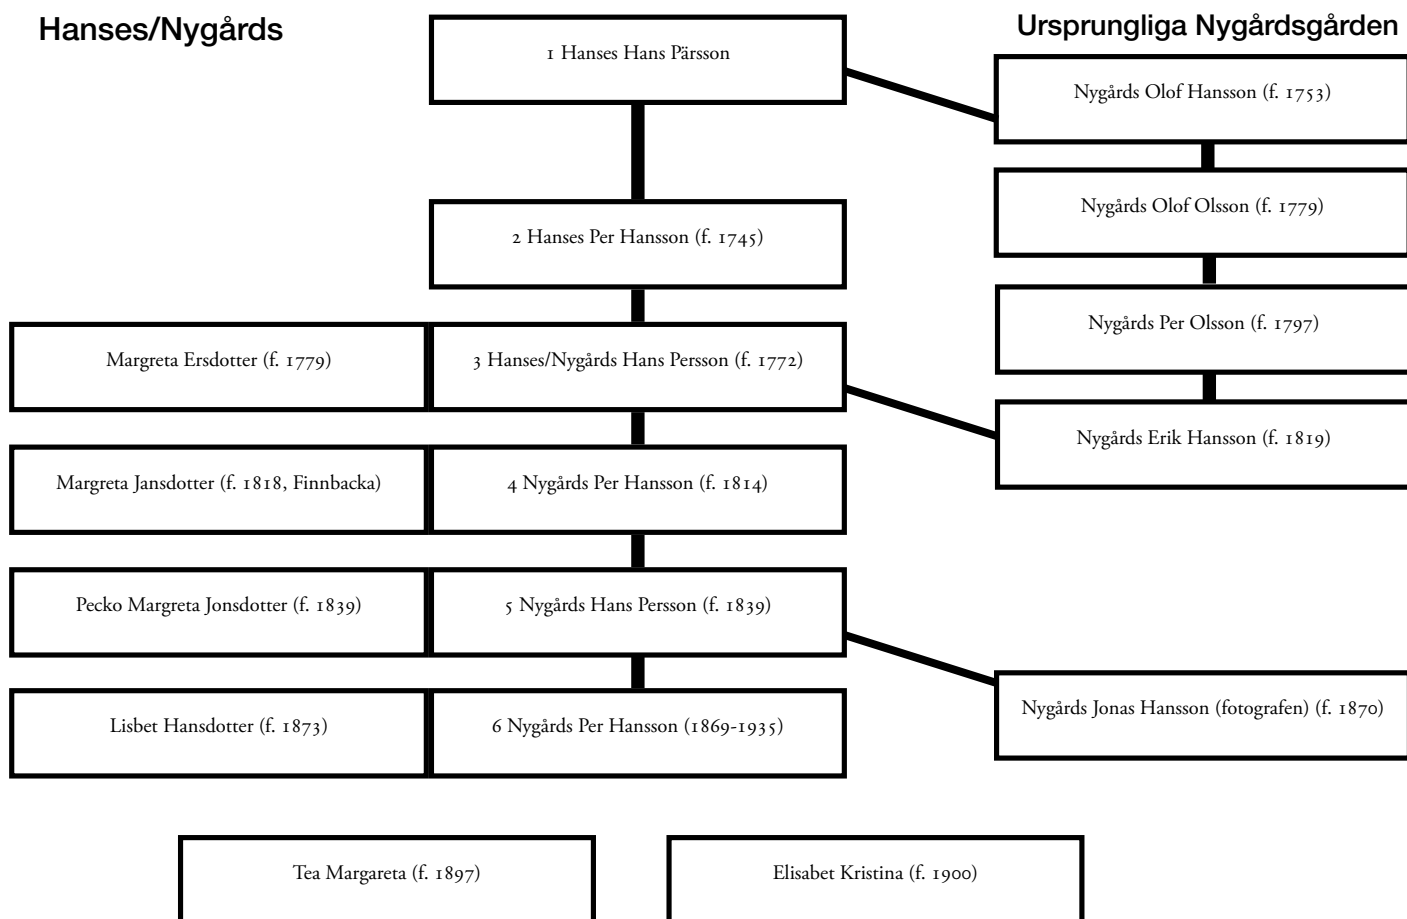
Hanses/Nygårds

1 Hanses Hans Pärsson

Ursprungliga Nygårdsgården

Nygårds Olof Hansson (f. 1753)

Nygårds Olof Olsson (f. 1779)

Nygårds Per Olsson (f. 1797)

Nygårds Erik Hansson (f. 1819)

2 Hanses Per Hansson (f. 1745)

Margreta Ersdotter (f. 1779)

3 Hanses/Nygårds Hans Persson (f. 1772)

Margreta Jansdotter (f. 1818, Finnbacka)

4 Nygårds Per Hansson (f. 1814)

Pecko Margreta Jonsdotter (f. 1839)

5 Nygårds Hans Persson (f. 1839)

Nygårds Jonas Hansson (fotografen) (f. 1870)

Lisbet Hansdotter (f. 1873)

6 Nygårds Per Hansson (1869-1935)

Tea Margareta (f. 1897)

Elisabet Kristina (f. 1900)